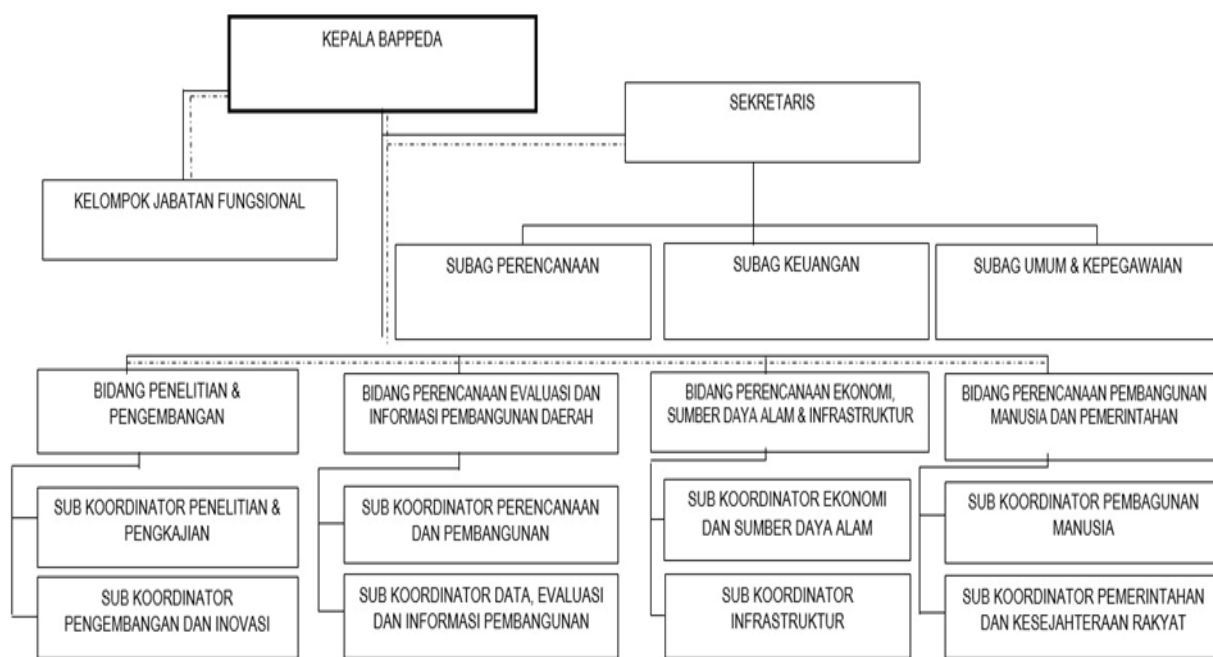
KEPALA BAPPEDA

SEKRETARIS

KELOMPOK JABATAN FUNGSIONAL

SUBAG PERENCANAAN

SUBAG KEUANGAN

SUBAG UMUM & KEPEGAWAIAN

BIDANG PENELITIAN & PENGEMBANGAN

SUB KOORDINATOR PENELITIAN & PENGKAJIAN

SUB KOORDINATOR PENGEMBANGAN DAN INOVASI

BIDANG PERENCANAAN EVALUASI DAN INFORMASI PEMBANGUNAN DAERAH

SUB KOORDINATOR PERENCANAAN DAN PEMBANGUNAN

SUB KOORDINATOR DATA, EVALUASI DAN INFORMASI PEMBANGUNAN

BIDANG PERENCANAAN EKONOMI, SUMBER DAYA ALAM & INFRASTRUKTUR

SUB KOORDINATOR EKONOMI DAN SUMBER DAYA ALAM

SUB KOORDINATOR INFRASTRUKTUR

BIDANG PERENCANAAN PEMBANGUNAN MANUSIA DAN PEMERINTAHAN

SUB KOORDINATOR PEMBAGUNAN MANUSIA

SUB KOORDINATOR PEMERINTAHAN DAN KESEJAHTERAAN RAKYAT